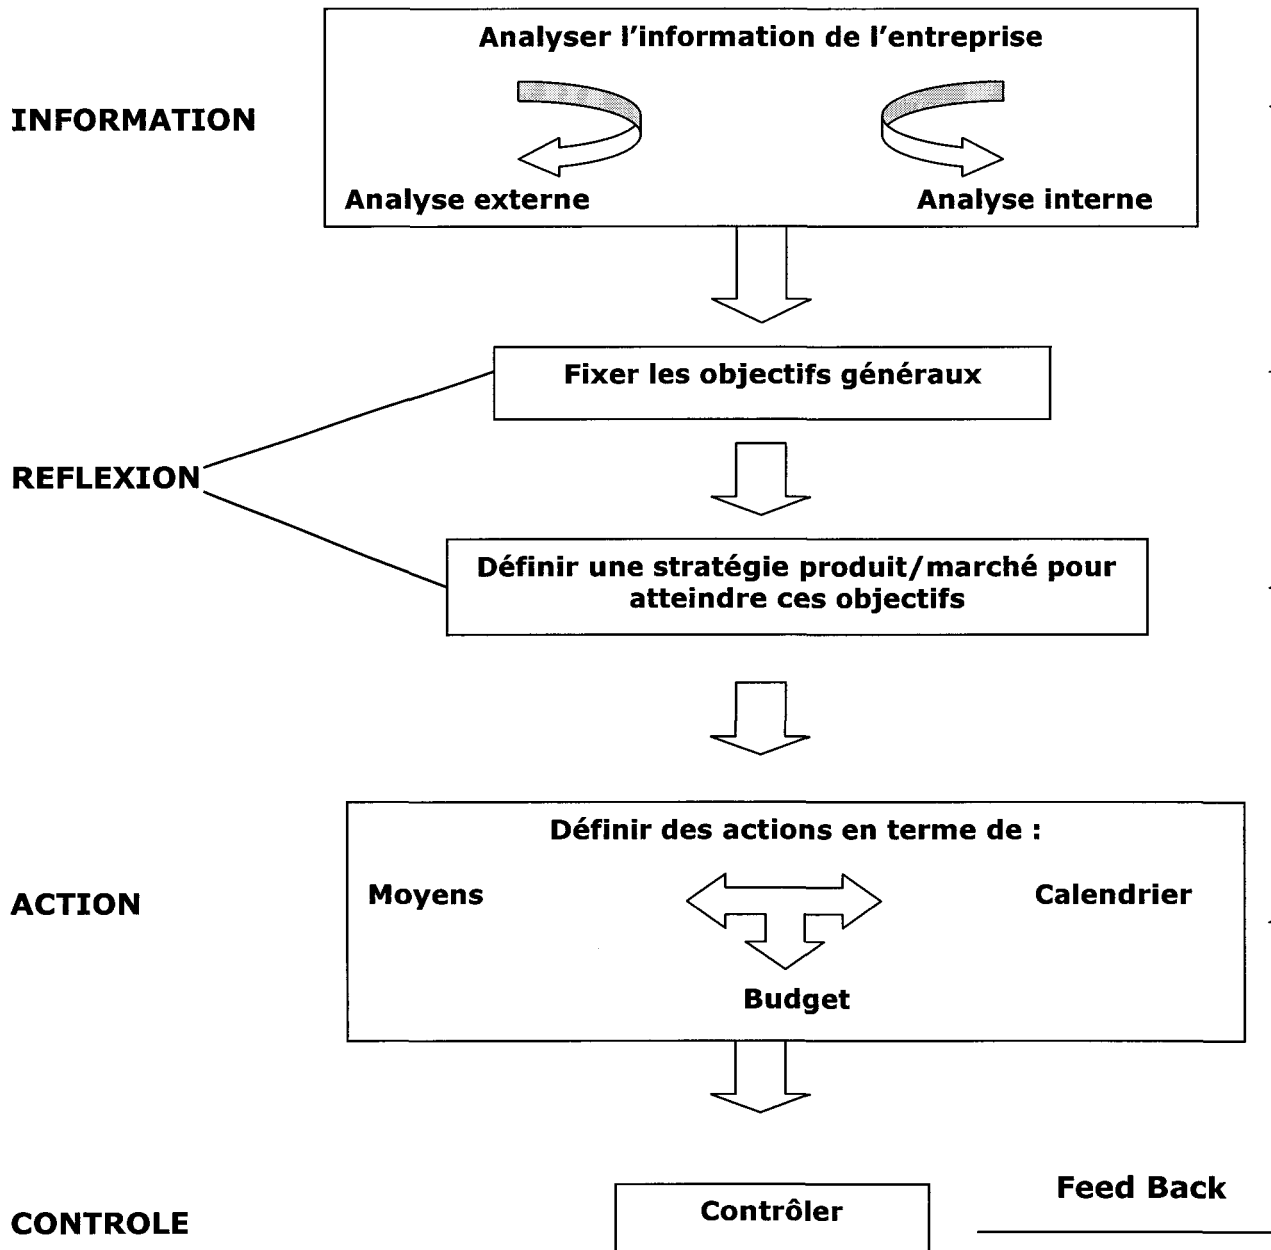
INFORMATION

Analyser l'information de l'entreprise

Analyse externe

Analyse interne

Fixer les objectifs généraux

REFLEXION

Définir une stratégie produit/marché pour atteindre ces objectifs

ACTION

Définir des actions en terme de :

Moyens

Calendrier

Budget

CONTROLE

Contrôler

Feed Back